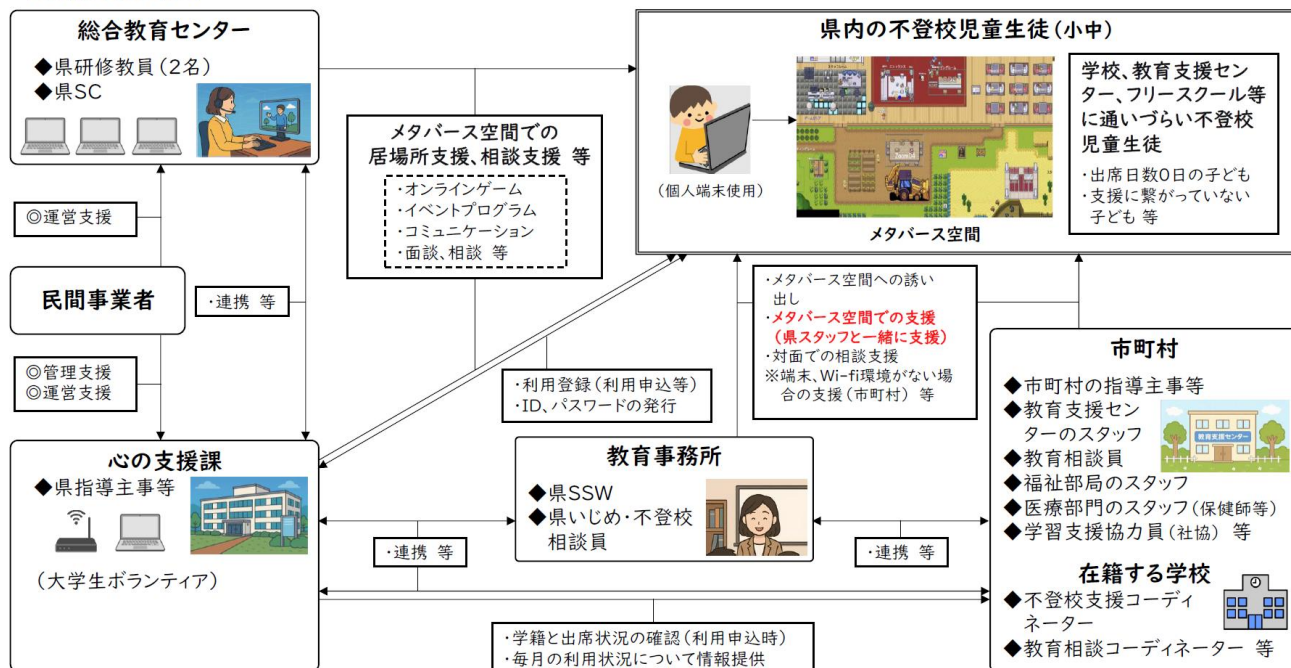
総合教育センター
◆県研修教員（2名）
◆県SC

県内の不登校児童生徒（小中）

（個人端末使用）

メタバース空間

学校、教育支援センター、フリースクール等に通いづらい不登校児童生徒
・出席日数0日の子ども
・支援に繋がっていない子ども 等

メタバース空間での居場所支援、相談支援 等
・オンラインゲーム
・イベントプログラム
・コミュニケーション
・面談、相談 等

◎運営支援

民間事業者

・連携 等

◎管理支援
◎運営支援

・メタバース空間への誘い出し
・メタバース空間での支援（県スタッフと一緒に支援）
・対面での相談支援
※端末、Wi-fi環境がない場合の支援（市町村） 等

市町村
◆市町村の指導主事等
◆教育支援センターのスタッフ
◆教育相談員
◆福祉部局のスタッフ
◆医療部門のスタッフ（保健師等）
◆学習支援協力員（社協） 等

・利用登録（利用申込等）
・ID、パスワードの発行

心の支援課
◆県指導主事等

（大学生ボランティア）

教育事務所
◆県SSW
◆県いじめ・不登校相談員

・連携 等

・連携 等

在籍する学校
◆不登校支援コーディネーター
◆教育相談コーディネーター 等

・学籍と出席状況の確認（利用申込時）
・毎月の利用状況について情報提供